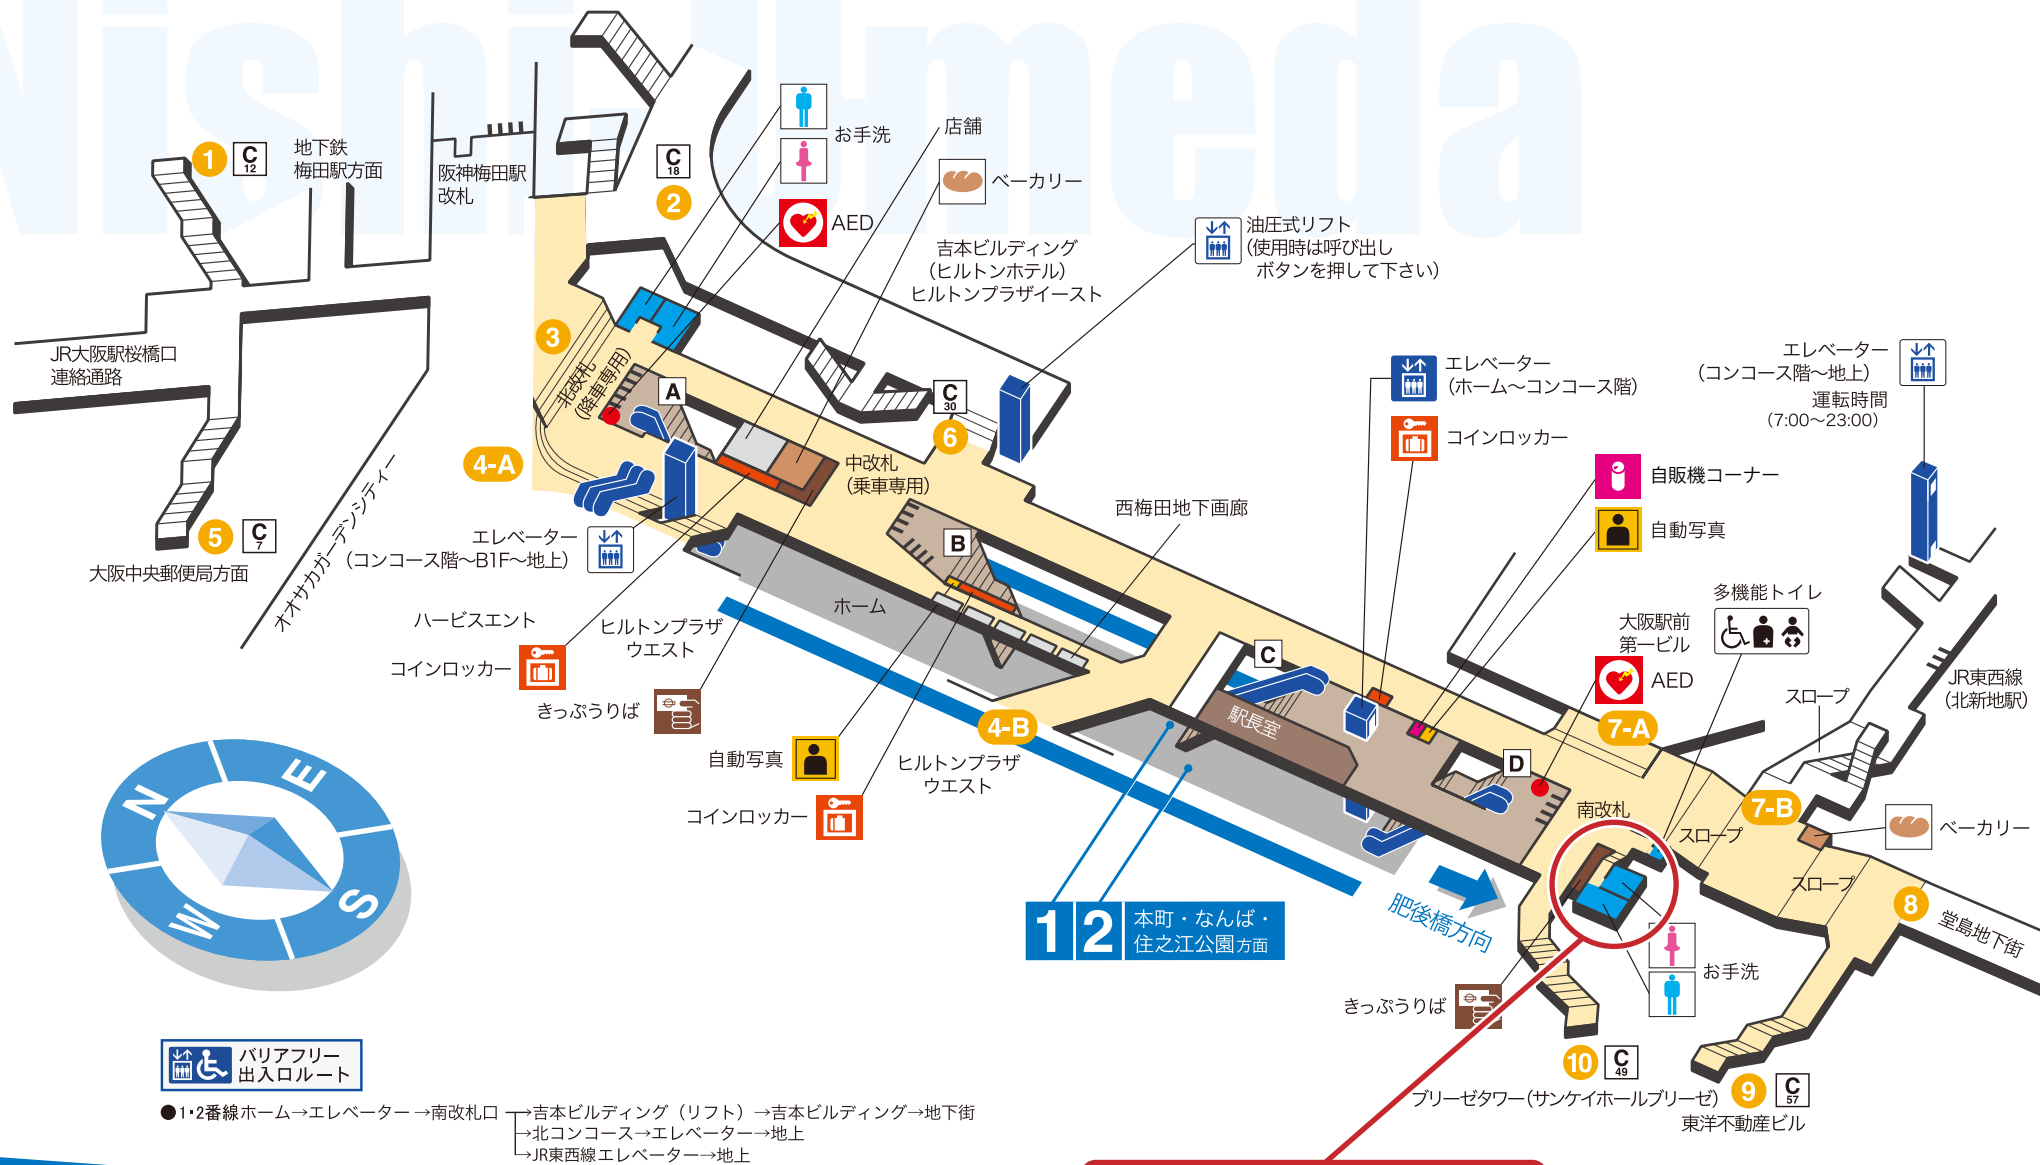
Nishi-Umeda

1 C 12 地下鉄 梅田駅方面

阪神梅田駅 改札

C 18 2

お手洗

AED

店舗

ベーカリー

吉本ビルディング (ヒルトンホテル) ヒルトンプラザイースト

油圧式リフト (使用時は呼び出し ボタンを押して下さい)

JR大阪駅桜橋口 連絡通路

3

北改札 (降車専用)

A

C 30 6

エレベーター (ホーム〜コンコース階)

コインロッカー

エレベーター (コンコース階〜地上) 運転時間 (7:00〜23:00)

4-A

中改札 (乗車専用)

西梅田地下画廊

自販機コーナー

自動写真

5 C 7 大阪中央郵便局方面

オオサカガーデンシティー

エレベーター (コンコース階〜B1F〜地上)

B

ハービスエント

ヒルトンプラザ ウエスト

ホーム

多機能トイレ

大阪駅前 第一ビル

AED

C

JR東西線 (北新地駅)

コインロッカー

きっぷうりば

4-B

駅長室

7-A

スロープ

自動写真

ヒルトンプラザ ウエスト

D

コインロッカー

南改札

スロープ

7-B

ベーカリー

スロープ

N E S W

1 2 本町・なんば・住之江公園方面

肥後橋方向

8 堂島地下街

お手洗

きっぷうりば

10 C 49

ブリーゼタワー(サンケイホールブリーゼ)

9 C 57 東洋不動産ビル

バリアフリー 出入口ルート

●1･2番線ホーム→エレベーター→南改札口 →吉本ビルディング（リフト）→吉本ビルディング→地下街
→北コンコース→エレベーター→地上
→JR東西線エレベーター→地上